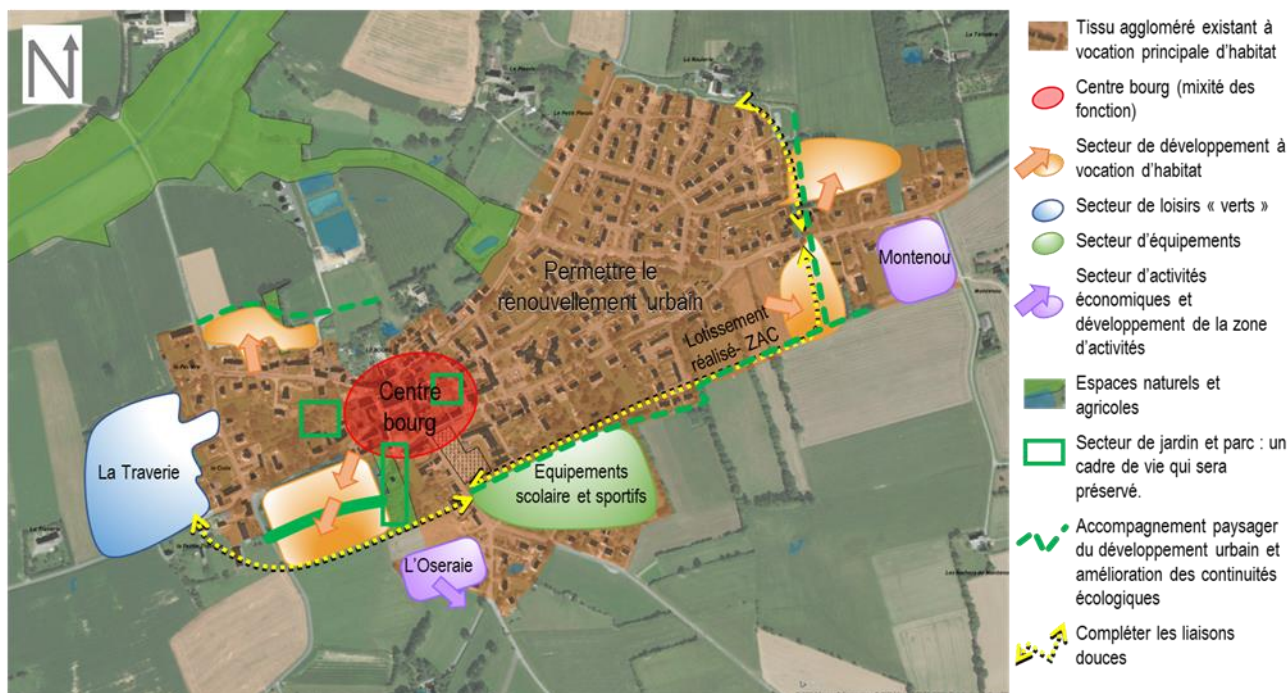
N

Permettre le renouvellement urbain

Lotissement réalisé- ZAC

Montenou

Centre bourg

La Traverie

Equipements scolaire et sportifs

L'Oseraie

Tissu aggloméré existant à vocation principale d'habitat

Centre bourg (mixité des fonction)

Secteur de développement à vocation d'habitat

Secteur de loisirs « verts »

Secteur d'équipements

Secteur d'activités économiques et développement de la zone d'activités

Espaces naturels et agricoles

Secteur de jardin et parc : un cadre de vie qui sera préservé.

Accompagnement paysager du développement urbain et amélioration des continuités écologiques

Compléter les liaisons douces